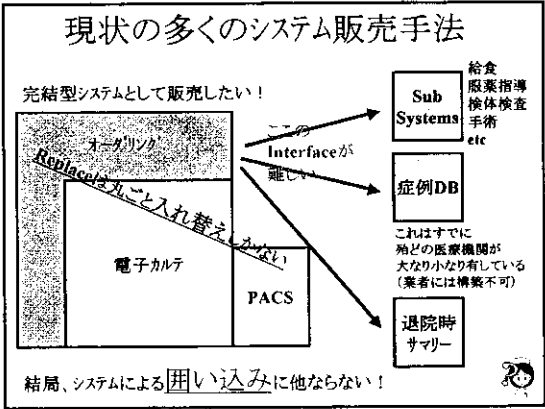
現状の多くのシステム販売手法

完結型システムとして販売したい！

オーダリング

Replaceは丸ごと入れ替えしかない

電子カルテ

PACS

ここのInterfaceが難しい

Sub Systems

給食
服薬指導
検体検査
手術
etc

症例DB

これはすでに殆どの医療機関が大なり小なり有している（業者には構築不可）

退院時サマリー

結局、システムによる囲い込みに他ならない！